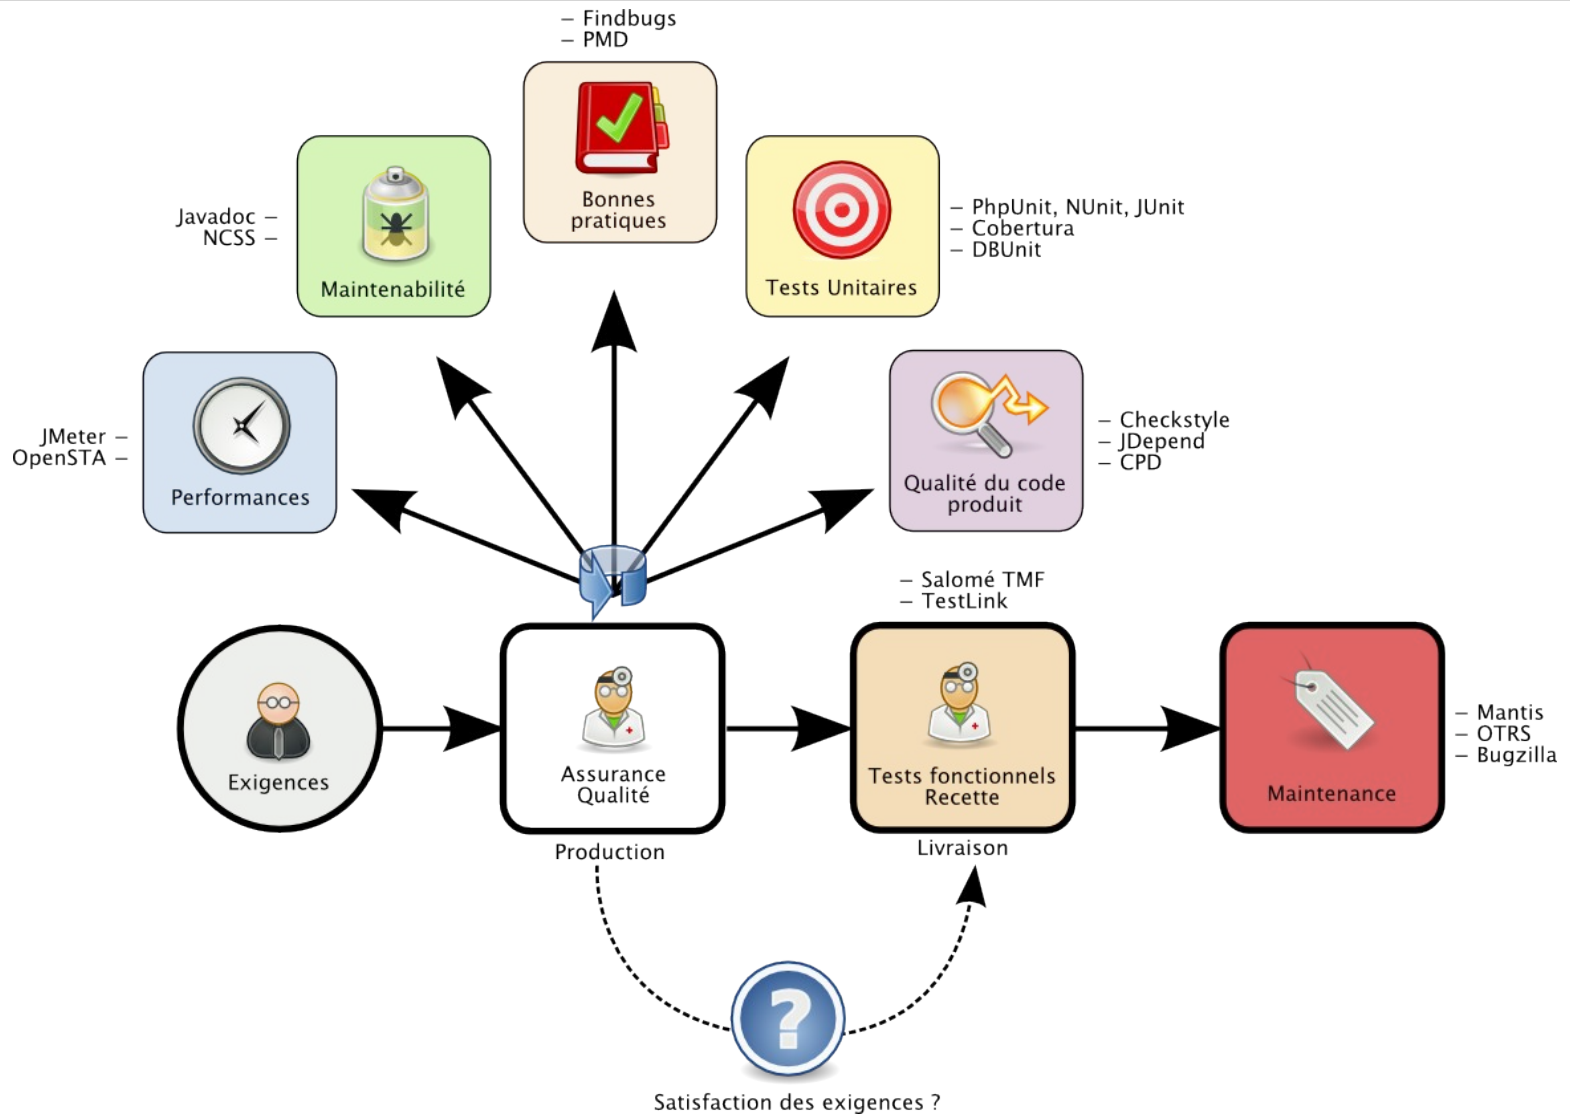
– Findbugs
– PMD

Bonnes pratiques

Javadoc –
NCSS –

Maintenabilité

Tests Unitaires

– PhpUnit, NUnit, JUnit
– Cobertura
– DBUnit

JMeter –
OpenSTA –

Performances

Qualité du code produit

– Checkstyle
– JDepend
– CPD

– Salomé TMF
– TestLink

Exigences

Assurance Qualité

Production

Tests fonctionnels Recette

Livraison

Maintenance

– Mantis
– OTRS
– Bugzilla

Satisfaction des exigences ?